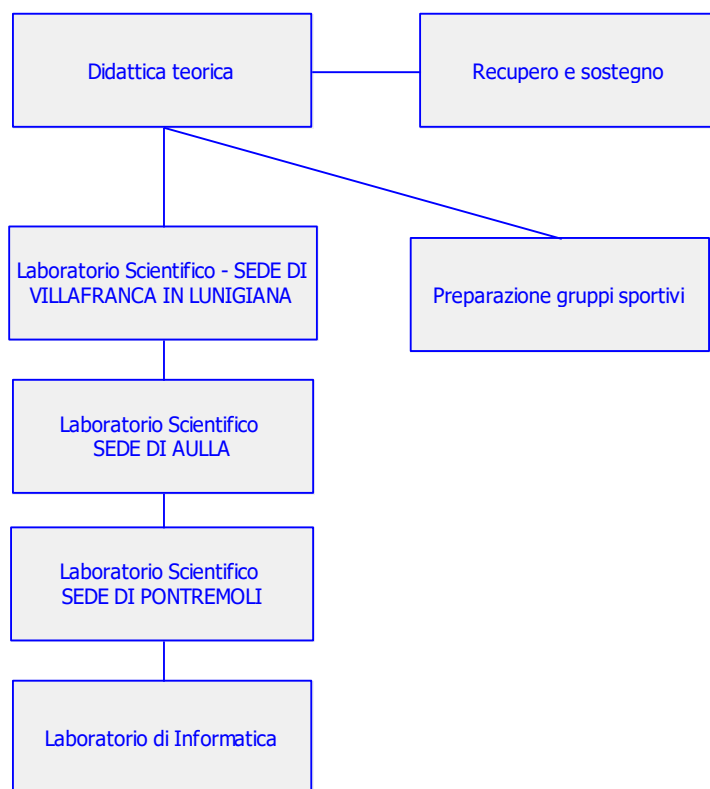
Didattica teorica

Recupero e sostegno

Laboratorio Scientifico - SEDE DI VILLAFRANCA IN LUNIGIANA

Preparazione gruppi sportivi

Laboratorio Scientifico SEDE DI AULLA

Laboratorio Scientifico SEDE DI PONTREMOLI

Laboratorio di Informatica